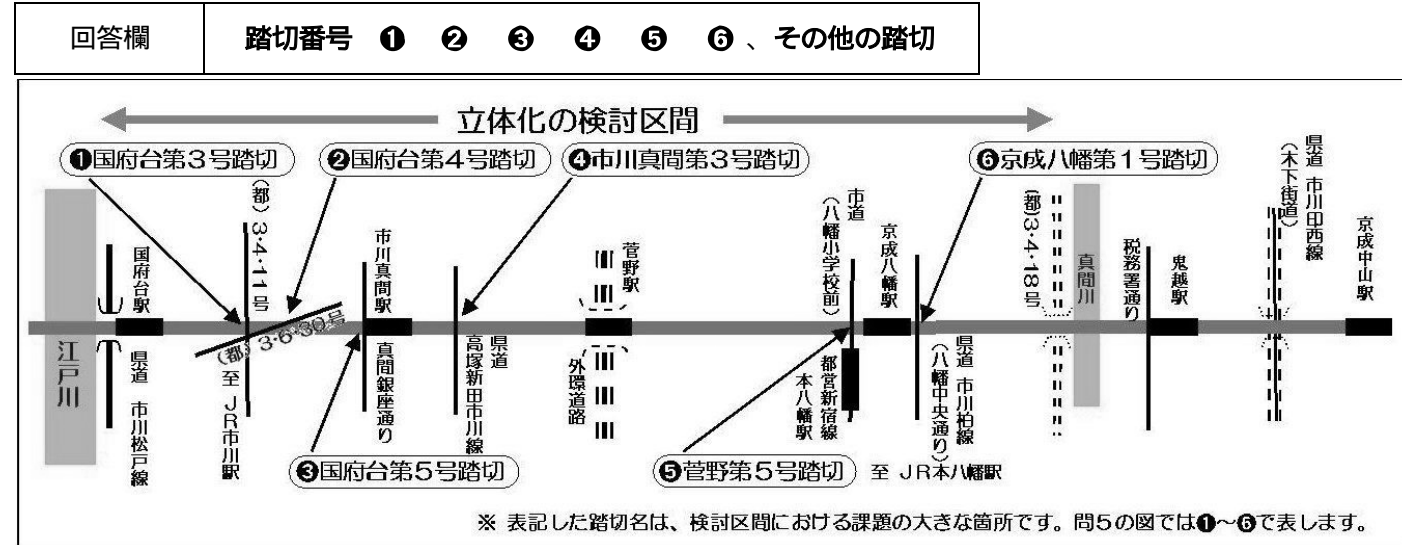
| 回答欄 | 踏切番号 ❶ ❷ ❸ ❹ ❺ ❻ 、その他の踏切 |
|---|---|

立体化の検討区間

❶国府台第３号踏切
❷国府台第４号踏切
❹市川真間第３号踏切
❻京成八幡第１号踏切

江戸川
国府台駅
県道 市川松戸線
(都)3・4・11号
(都)3・6・30号
至 JR市川駅
市川真間駅
真間銀座通り
県道 高塚新田市川線
菅野駅
外環道路
市道（八幡小学校前）
都営新宿線 本八幡駅
京成八幡駅
県道 市川柏線（八幡中央通り）
(都)3・4・18号
真間川
税務署通り
鬼越駅
県道 市川印西線（木下街道）
京成中山駅

❸国府台第５号踏切
❺菅野第５号踏切
至 JR本八幡駅

※ 表記した踏切名は、検討区間における課題の大きな箇所です。問5の図では❶～❻で表します。